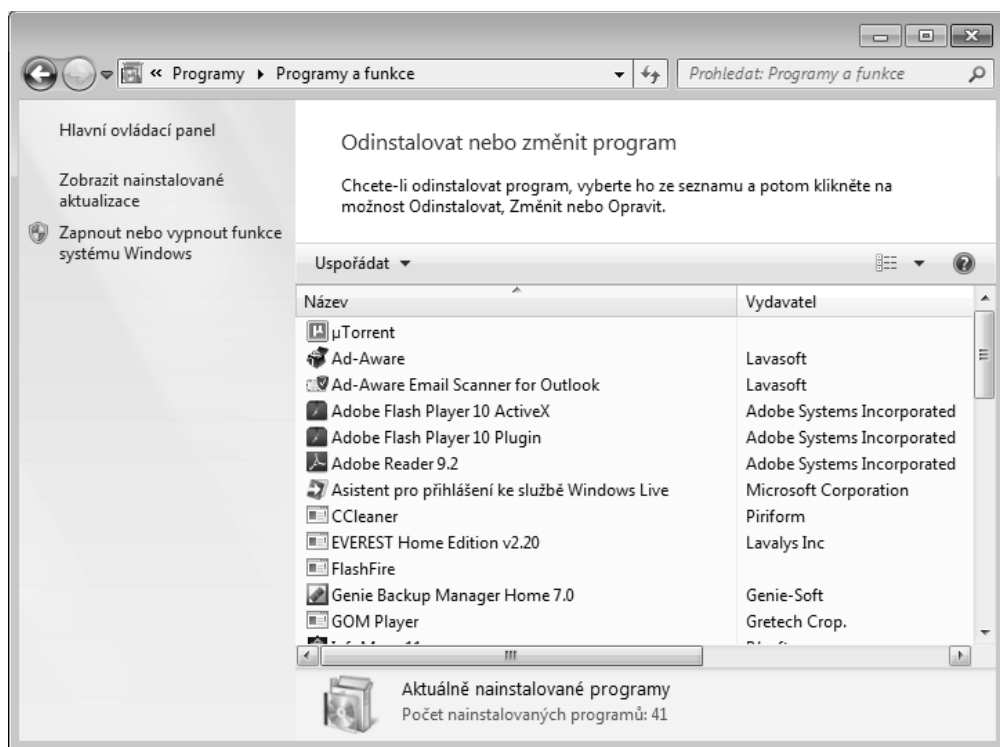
« Programy ▸ Programy a funkce

Prohledat: Programy a funkce

Hlavní ovládací panel

Zobrazit nainstalované aktualizace

Zapnout nebo vypnout funkce systému Windows

Odinstalovat nebo změnit program

Chcete-li odinstalovat program, vyberte ho ze seznamu a potom klikněte na možnost Odinstalovat, Změnit nebo Opravit.

Uspořádat ▾

| Název | Vydavatel |
|---|---|
| µTorrent | |
| Ad-Aware | Lavasoft |
| Ad-Aware Email Scanner for Outlook | Lavasoft |
| Adobe Flash Player 10 ActiveX | Adobe Systems Incorporated |
| Adobe Flash Player 10 Plugin | Adobe Systems Incorporated |
| Adobe Reader 9.2 | Adobe Systems Incorporated |
| Asistent pro přihlášení ke službě Windows Live | Microsoft Corporation |
| CCleaner | Piriform |
| EVEREST Home Edition v2.20 | Lavalys Inc |
| FlashFire | |
| Genie Backup Manager Home 7.0 | Genie-Soft |
| GOM Player | Gretech Crop. |
| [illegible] | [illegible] |

Aktuálně nainstalované programy
Počet nainstalovaných programů: 41